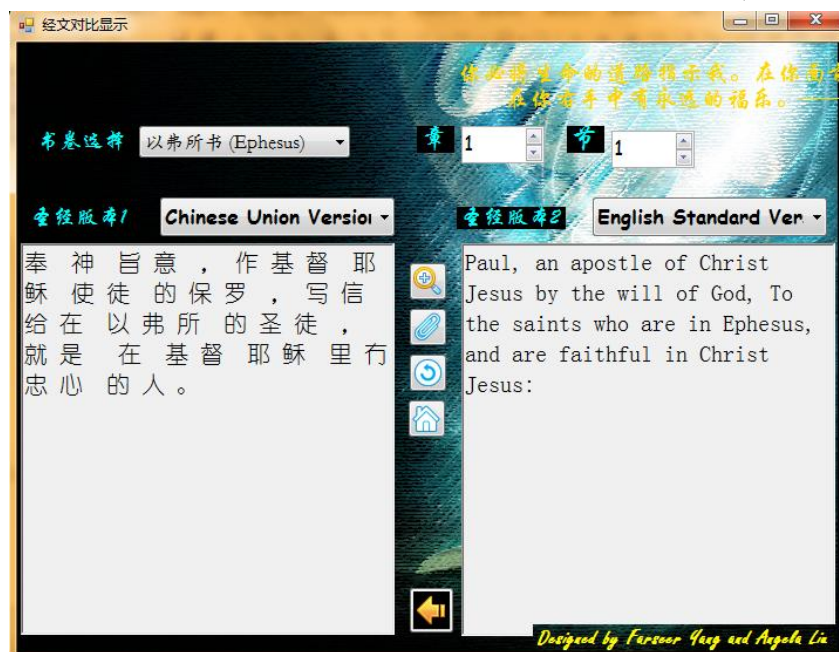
经文对比显示

你必将生命的道路指示我。在你面前
在你右手中有永远的福乐。——

书卷选择 以弗所书 (Ephesus)

章 1

节 1

圣经版本1 Chinese Union Versio

圣经版本2 English Standard Ver

奉 神 旨意 ， 作基督 耶稣 使徒 的保罗 ， 写信给在 以弗所 的圣徒 ， 就是 在 基督 耶稣 里有忠心 的人。

Paul, an apostle of Christ Jesus by the will of God, To the saints who are in Ephesus, and are faithful in Christ Jesus:

Designed by Farseer Yang and Angela Liu